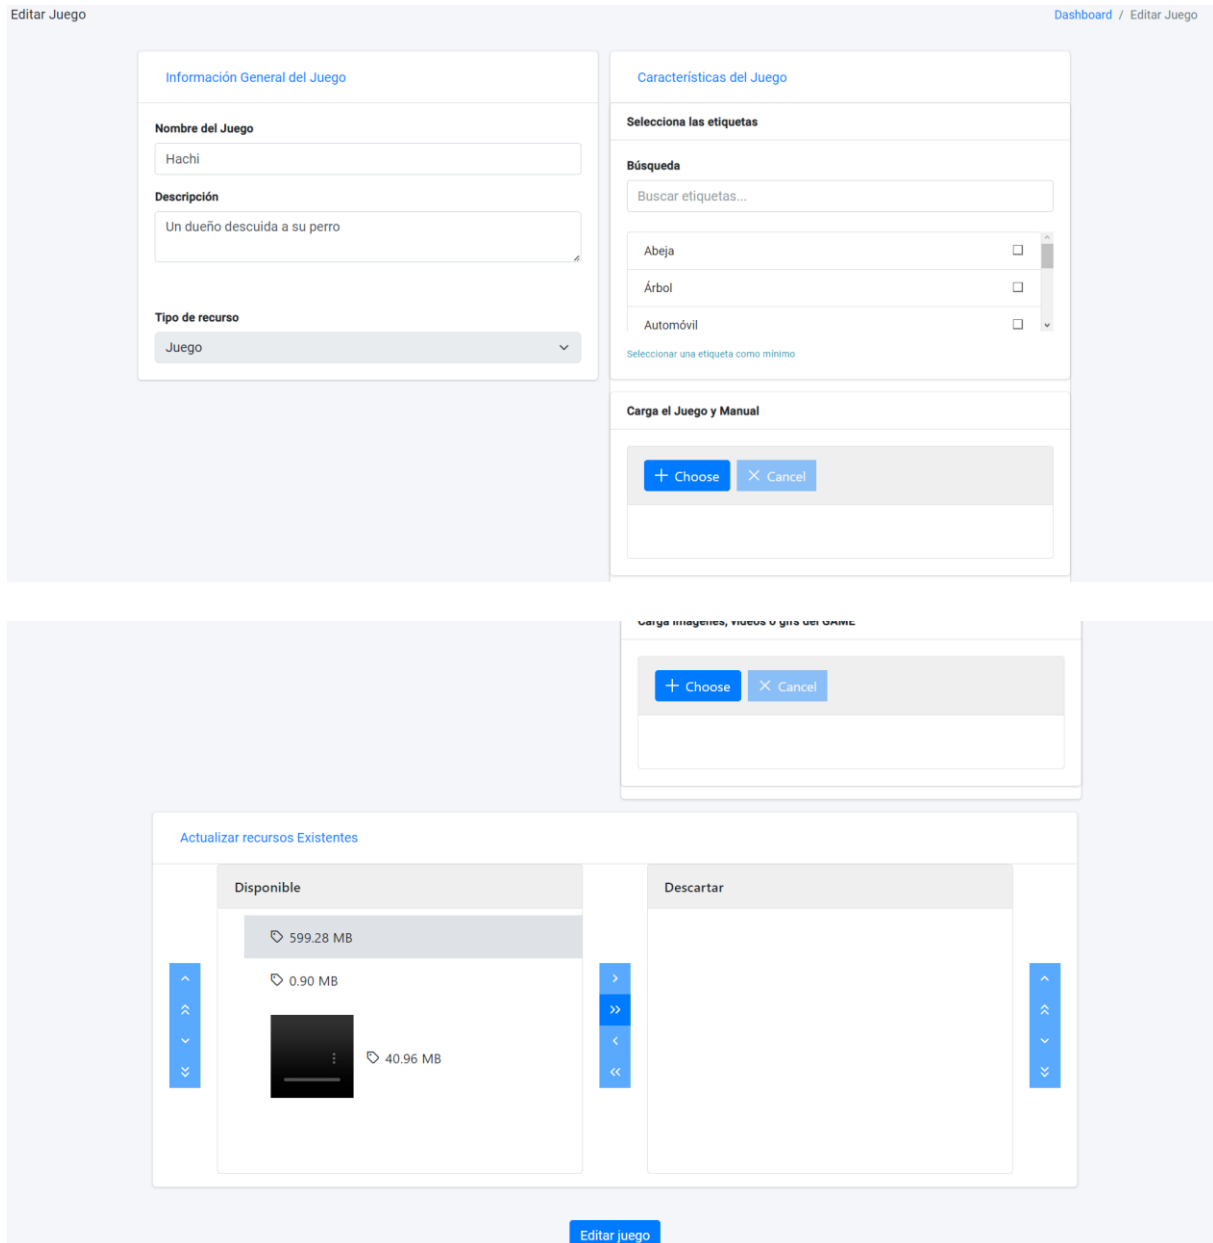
Editar Juego

Dashboard / Editar Juego

Información General del Juego

Nombre del Juego

Hachi

Descripción

Un dueño descuida a su perro

Tipo de recurso

Juego

Características del Juego

Selecciona las etiquetas

Búsqueda

Buscar etiquetas...

Abeja

Árbol

Automóvil

Seleccionar una etiqueta como mínimo

Carga el Juego y Manual

+ Choose × Cancel

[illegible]

+ Choose × Cancel

Actualizar recursos Existentes

Disponible

599.28 MB

0.90 MB

40.96 MB

Descartar

Editar juego